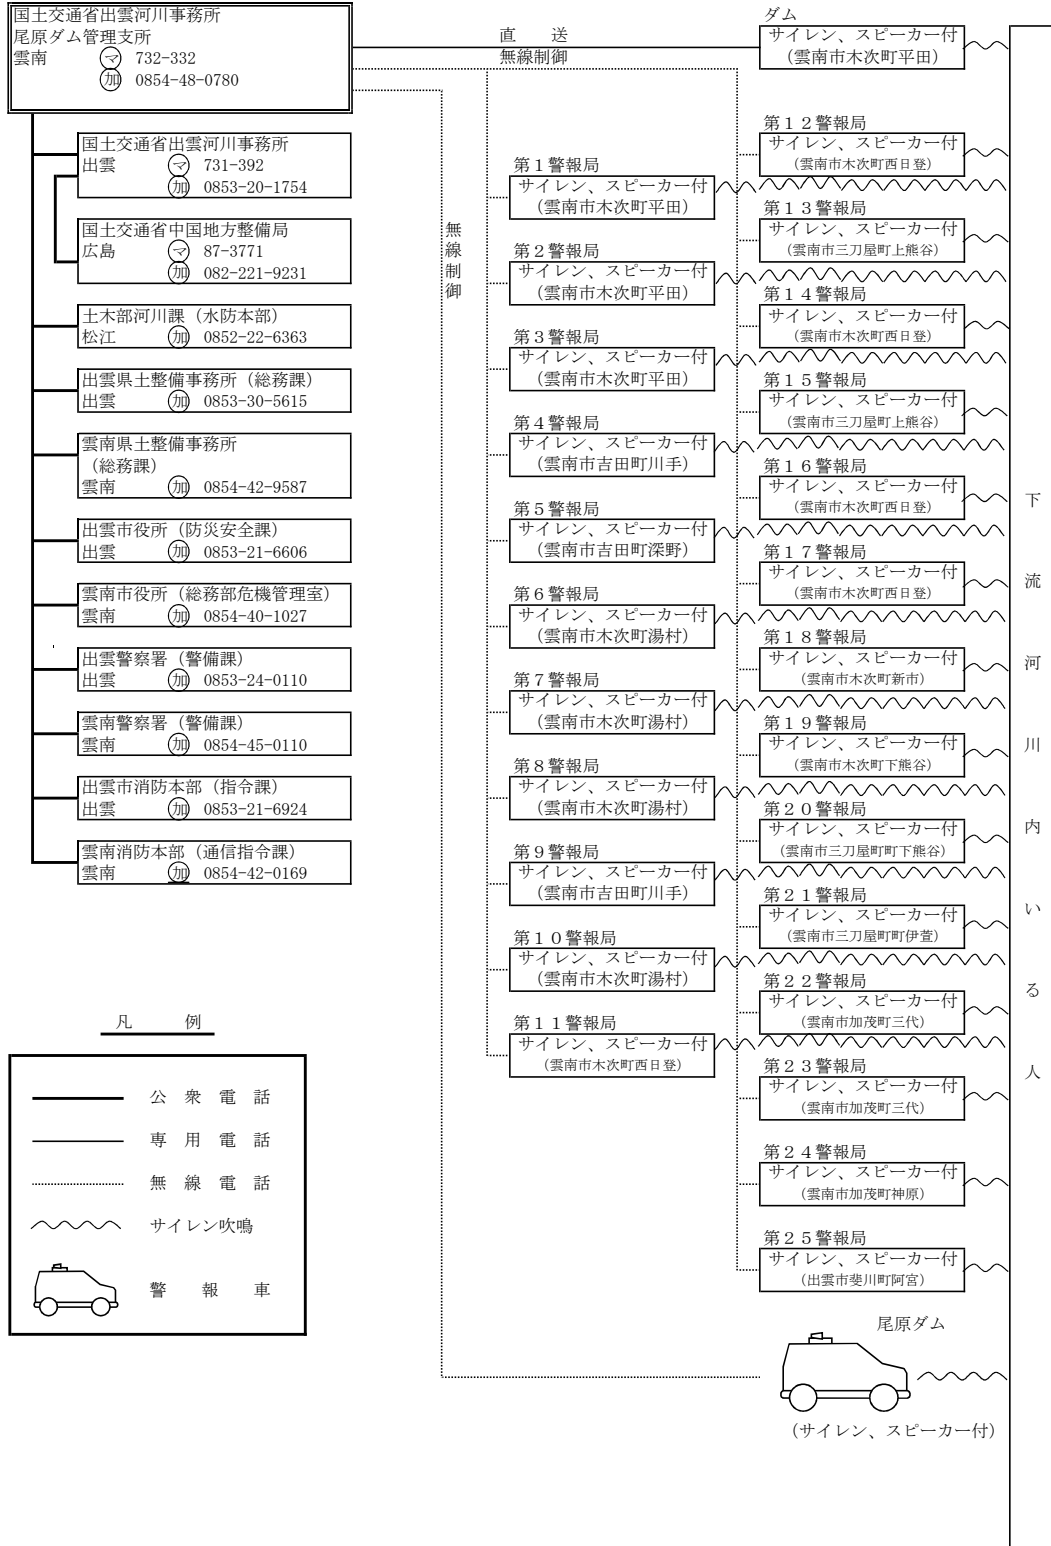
国土交通省出雲河川事務所
尾原ダム管理支所
雲南 ㋮ 732-332
㊷ 0854-48-0780

直 送
無線制御

ダム
サイレン、スピーカー付
（雲南市木次町平田）

国土交通省出雲河川事務所
出雲 ㋮ 731-392
㊷ 0853-20-1754

国土交通省中国地方整備局
広島 ㋮ 87-3771
㊷ 082-221-9231

土木部河川課（水防本部）
松江 ㊷ 0852-22-6363

出雲県土整備事務所（総務課）
出雲 ㊷ 0853-30-5615

雲南県土整備事務所
（総務課）
雲南 ㊷ 0854-42-9587

出雲市役所（防災安全課）
出雲 ㊷ 0853-21-6606

雲南市役所（総務部危機管理室）
雲南 ㊷ 0854-40-1027

出雲警察署（警備課）
出雲 ㊷ 0853-24-0110

雲南警察署（警備課）
雲南 ㊷ 0854-45-0110

出雲市消防本部（指令課）
出雲 ㊷ 0853-21-6924

雲南消防本部（通信指令課）
雲南 ㊷ 0854-42-0169

無線制御

第１警報局
サイレン、スピーカー付
（雲南市木次町平田）

第２警報局
サイレン、スピーカー付
（雲南市木次町平田）

第３警報局
サイレン、スピーカー付
（雲南市木次町平田）

第４警報局
サイレン、スピーカー付
（雲南市吉田町川手）

第５警報局
サイレン、スピーカー付
（雲南市吉田町深野）

第６警報局
サイレン、スピーカー付
（雲南市木次町湯村）

第７警報局
サイレン、スピーカー付
（雲南市木次町湯村）

第８警報局
サイレン、スピーカー付
（雲南市木次町湯村）

第９警報局
サイレン、スピーカー付
（雲南市吉田町川手）

第１０警報局
サイレン、スピーカー付
（雲南市木次町湯村）

第１１警報局
サイレン、スピーカー付
（雲南市木次町西日登）

第１２警報局
サイレン、スピーカー付
（雲南市木次町西日登）

第１３警報局
サイレン、スピーカー付
（雲南市三刀屋町上熊谷）

第１４警報局
サイレン、スピーカー付
（雲南市木次町西日登）

第１５警報局
サイレン、スピーカー付
（雲南市三刀屋町上熊谷）

第１６警報局
サイレン、スピーカー付
（雲南市木次町西日登）

第１７警報局
サイレン、スピーカー付
（雲南市木次町西日登）

第１８警報局
サイレン、スピーカー付
（雲南市木次町新市）

第１９警報局
サイレン、スピーカー付
（雲南市木次町下熊谷）

第２０警報局
サイレン、スピーカー付
（雲南市三刀屋町町下熊谷）

第２１警報局
サイレン、スピーカー付
（雲南市三刀屋町町伊萱）

第２２警報局
サイレン、スピーカー付
（雲南市加茂町三代）

第２３警報局
サイレン、スピーカー付
（雲南市加茂町三代）

第２４警報局
サイレン、スピーカー付
（雲南市加茂町神原）

第２５警報局
サイレン、スピーカー付
（出雲市斐川町阿宮）

尾原ダム
（サイレン、スピーカー付）

下流河川内いる人

凡 例
公 衆 電 話
専 用 電 話
無 線 電 話
サイレン吹鳴
警 報 車